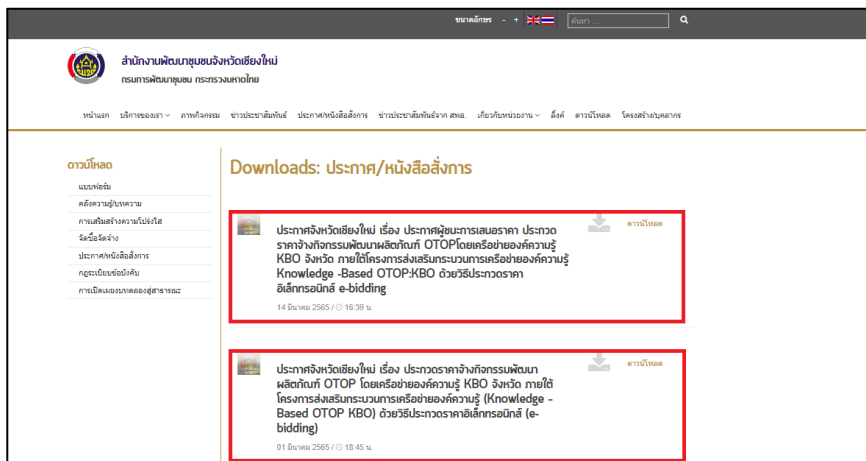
ขนาดอักษร - + ค้นหา ...

สำนักงานพัฒนาชุมชนจังหวัดเชียงใหม่
กรมการพัฒนาชุมชน กระทรวงมหาดไทย

หน้าแรก บริการของเรา ภาพกิจกรรม ข่าวประชาสัมพันธ์ ประกาศ/หนังสือสั่งการ ข่าวประชาสัมพันธ์จาก สพอ. เกี่ยวกับหน่วยงาน ลิ้งค์ ดาวน์โหลด โครงสร้าง/บุคลากร

ดาวน์โหลด
แบบฟอร์ม
คลังความรู้/บทความ
การเสริมสร้างความโปร่งใส
จัดซื้อจัดจ้าง
ประกาศ/หนังสือสั่งการ
กฎระเบียบข้อบังคับ
การเปิดเผยงบกลองสู่สาธารณะ

Downloads: ประกาศ/หนังสือสั่งการ

ประกาศจังหวัดเชียงใหม่ เรื่อง ประกาศผู้ชนะการเสนอราคา ประกวดราคาจ้างกิจกรรมพัฒนาผลิตภัณฑ์ OTOPโดยเครือข่ายองค์ความรู้ KBO จังหวัด ภายใต้โครงการส่งเสริมกระบวนการเครือข่ายองค์ความรู้ Knowledge -Based OTOP:KBO ด้วยวิธีประกวดราคาอิเล็กทรอนิกส์ e-bidding
14 มีนาคม 2565 / 16:39 น.
ดาวน์โหลด

ประกาศจังหวัดเชียงใหม่ เรื่อง ประกวดราคาจ้างกิจกรรมพัฒนาผลิตภัณฑ์ OTOP โดยเครือข่ายองค์ความรู้ KBO จังหวัด ภายใต้โครงการส่งเสริมกระบวนการเครือข่ายองค์ความรู้ (Knowledge - Based OTOP KBO) ด้วยวิธีประกวดราคาอิเล็กทรอนิกส์ (e-bidding)
01 มีนาคม 2565 / 18:45 น.
ดาวน์โหลด